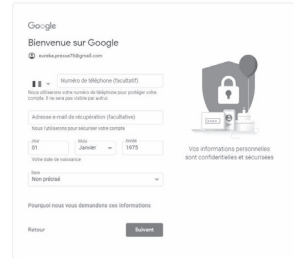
Google

Bienvenue sur Google

eureka.presse75@gmail.com

Numéro de téléphone (facultatif)

Nous utiliserons votre numéro de téléphone pour protéger votre compte. Il ne sera pas visible par autrui.

Adresse e-mail de récupération (facultative)

Nous l'utiliserons pour sécuriser votre compte

Jour
01

Mois
Janvier

Année
1975

Votre date de naissance

Sexe
Non précisé

Pourquoi nous vous demandons ces informations

Retour

Suivant

Vos informations personnelles sont confidentielles et sécurisées